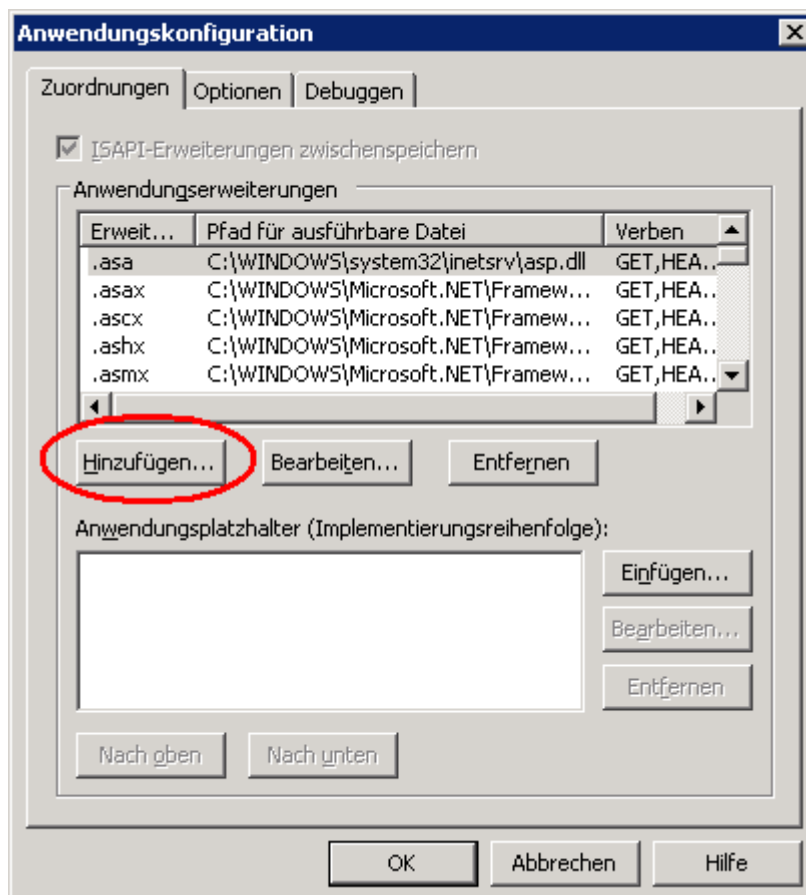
Anwendungskonfiguration

Zuordnungen | Optionen | Debuggen

ISAPI-Erweiterungen zwischenspeichern

Anwendungserweiterungen

| Erweit... | Pfad für ausführbare Datei | Verben |
|---|---|---|
| .asa | C:\WINDOWS\system32\inetsrv\asp.dll | GET,HEA... |
| .asax | C:\WINDOWS\Microsoft.NET\Framew... | GET,HEA... |
| .ascx | C:\WINDOWS\Microsoft.NET\Framew... | GET,HEA... |
| .ashx | C:\WINDOWS\Microsoft.NET\Framew... | GET,HEA... |
| .asmx | C:\WINDOWS\Microsoft.NET\Framew... | GET,HEA... |

Hinzufügen... Bearbeiten... Entfernen

Anwendungsplatzhalter (Implementierungsreihenfolge):

Einfügen...
Bearbeiten...
Entfernen

Nach oben Nach unten

OK Abbrechen Hilfe